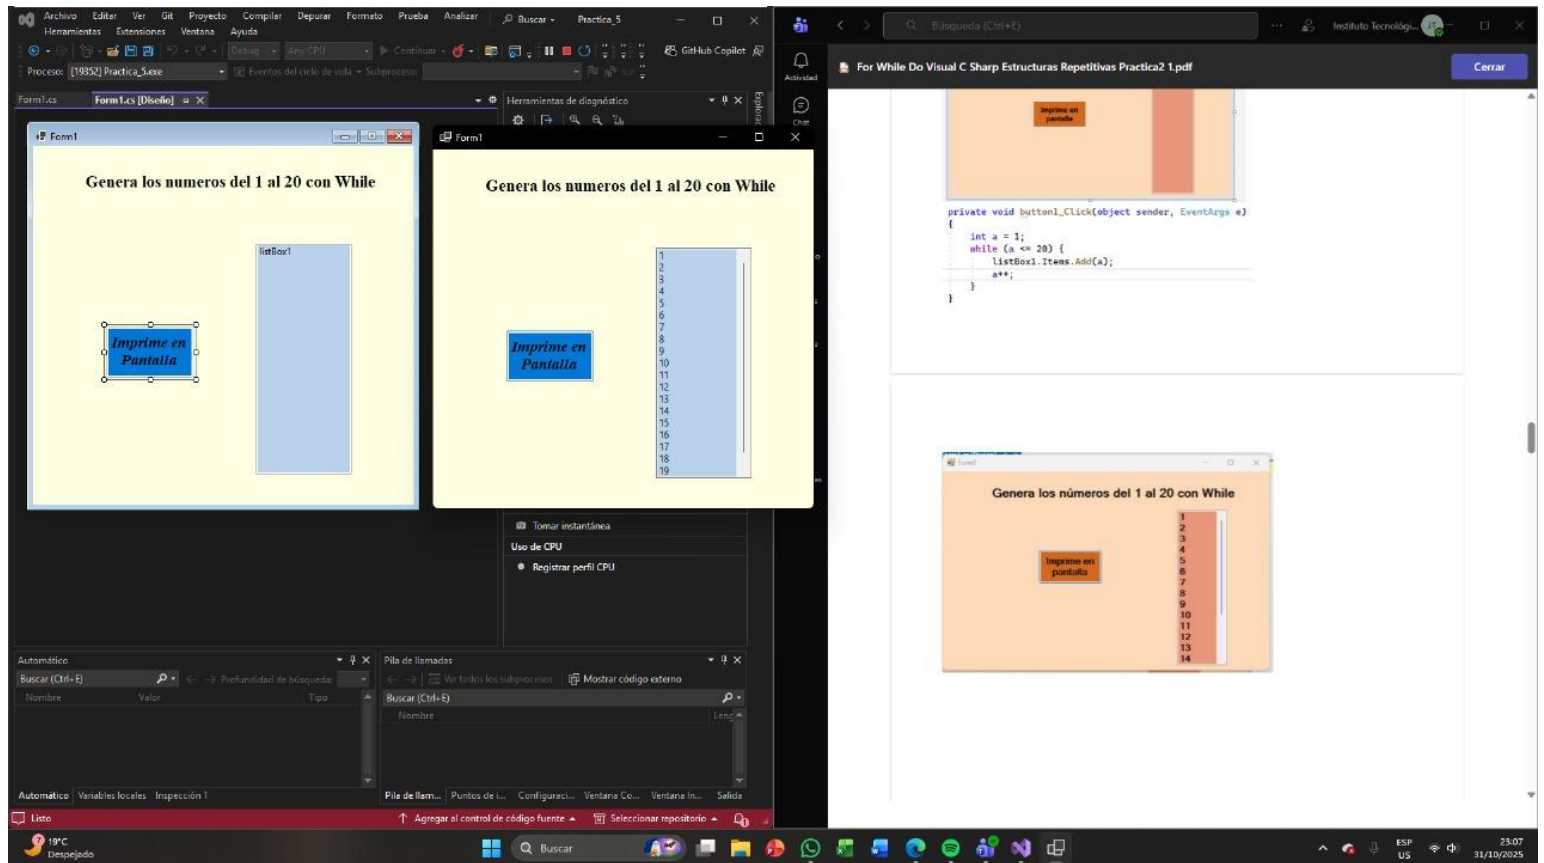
Archivo Editar Ver Git Proyecto Compilar Depurar Formato Prueba Analizar Buscar Practica_5
Herramientas Extensiones Ventana Ayuda
Debug Any CPU Continuar GitHub Copilot
Proceso: [19352] Practica_5.exe Eventos del ciclo de vida Subproceso
Form1.cs Form1.cs [Diseño] Herramientas de diagnóstico

Form1
Genera los numeros del 1 al 20 con While
listBox1
Imprime en Pantalla

Form1
Genera los numeros del 1 al 20 con While
Imprime en Pantalla
1
2
3
4
5
6
7
8
9
10
11
12
13
14
15
16
17
18
19

Tomar instantánea
Uso de CPU
Registrar perfil CPU

Automático
Buscar (Ctrl+E) Profundidad de búsqueda
Nombre Valor Tipo
Pila de llamadas
Ver todos los subprocesos Mostrar código externo
Buscar (Ctrl+E)
Nombre Leng
Automático Variables locales Inspección 1
Pila de llam... Puntos de i... Configuraci... Ventana Co... Ventana In... Salida
Listo
Agregar al control de código fuente Seleccionar repositorio

Búsqueda (Ctrl+E)
Instituto Tecnológi...
Actividad
Chat
For While Do Visual C Sharp Estructuras Repetitivas Practica2 1.pdf
Cerrar

Imprime en pantalla

private void button1_Click(object sender, EventArgs e)
{
int a = 1;
while (a <= 20) {
listBox1.Items.Add(a);
a++;
}
}

Form1
Genera los números del 1 al 20 con While
Imprime en pantalla
1
2
3
4
5
6
7
8
9
10
11
12
13
14

19°C
Despejado
Buscar
ESP
US
23:07
31/10/2025